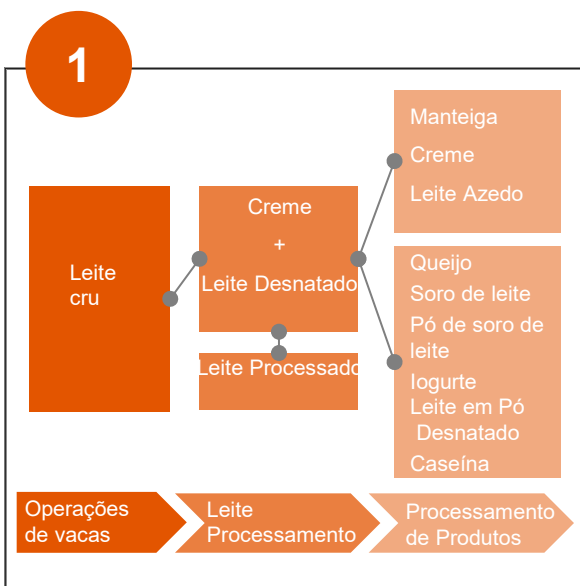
1

Leite cru

Creme
+
Leite Desnatado

Leite Processado

Manteiga
Creme
Leite Azedo

Queijo
Soro de leite
Pó de soro de leite
Iogurte
Leite em Pó Desnatado
Caseína

Operações de vacas

Leite Processamento

Processamento de Produtos